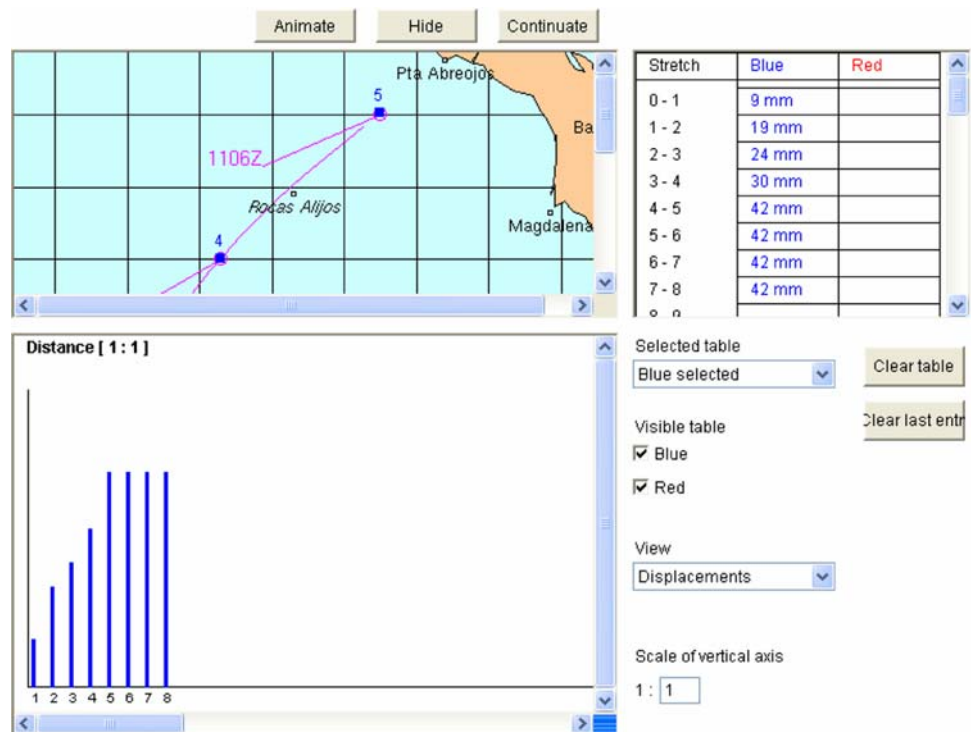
Animate Hide Continuate

Pta Abreojos

5

Ba

1106Z

Rocas Alijos

Magdalena

4

| Stretch | Blue | Red |
|---|---|---|
| 0 - 1 | 9 mm | |
| 1 - 2 | 19 mm | |
| 2 - 3 | 24 mm | |
| 3 - 4 | 30 mm | |
| 4 - 5 | 42 mm | |
| 5 - 6 | 42 mm | |
| 6 - 7 | 42 mm | |
| 7 - 8 | 42 mm | |
| 8 - 9 | | |

Distance [ 1 : 1 ]

1 2 3 4 5 6 7 8

Selected table

Blue selected

Clear table

Clear last entr

Visible table

Blue

Red

View

Displacements

Scale of vertical axis

1 : 1